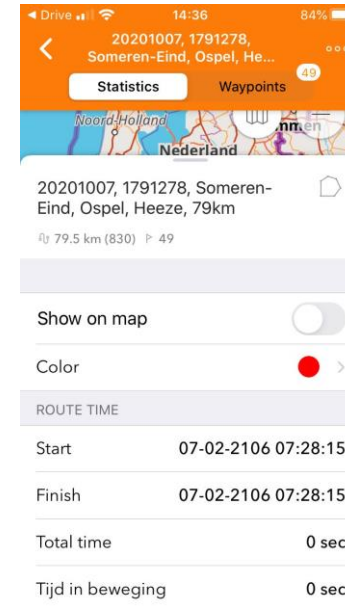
◀ Drive 14:36 84%

20201007, 1791278, Someren-Eind, Ospel, He...

Statistics Waypoints 49

Noord-Holland Nederland

20201007, 1791278, Someren-Eind, Ospel, Heeze, 79km

79.5 km (830) 49

Show on map

Color

ROUTE TIME

Start 07-02-2106 07:28:15

Finish 07-02-2106 07:28:15

Total time 0 sec

Tijd in beweging 0 sec